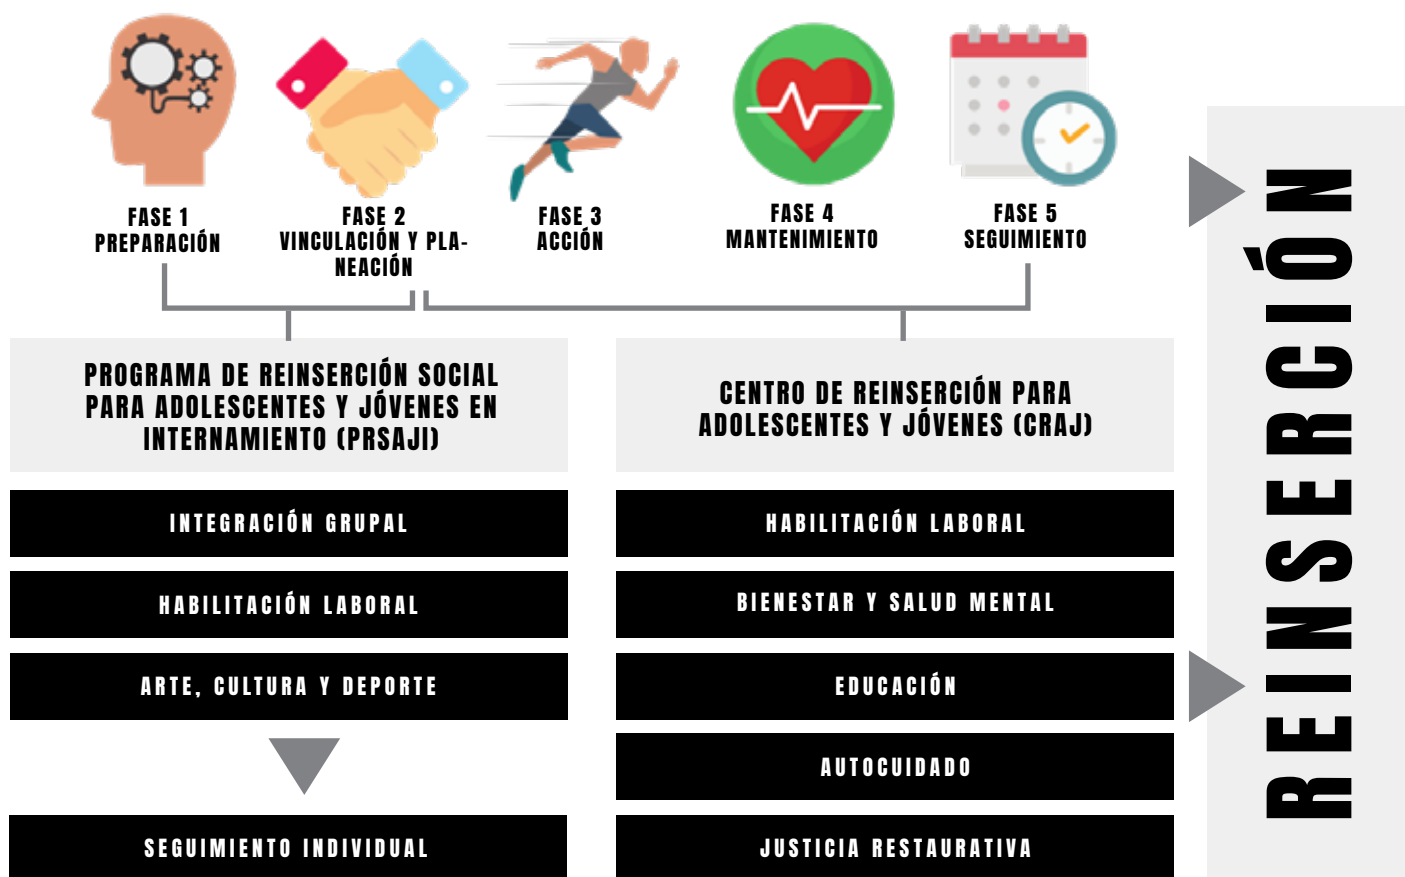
FASE 1
PREPARACIÓN

FASE 2
VINCULACIÓN Y PLANEACIÓN

FASE 3
ACCIÓN

FASE 4
MANTENIMIENTO

FASE 5
SEGUIMIENTO

PROGRAMA DE REINSERCIÓN SOCIAL PARA ADOLESCENTES Y JÓVENES EN INTERNAMIENTO (PRSAJI)

INTEGRACIÓN GRUPAL

HABILITACIÓN LABORAL

ARTE, CULTURA Y DEPORTE

SEGUIMIENTO INDIVIDUAL

CENTRO DE REINSERCIÓN PARA ADOLESCENTES Y JÓVENES (CRAJ)

HABILITACIÓN LABORAL

BIENESTAR Y SALUD MENTAL

EDUCACIÓN

AUTOCUIDADO

JUSTICIA RESTAURATIVA

REINSERCIÓN